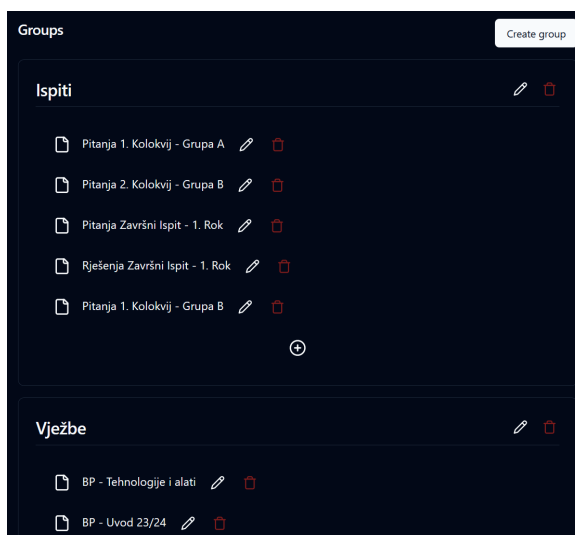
Groups

Create group

Ispiti

Pitanja 1. Kolokvij - Grupa A

Pitanja 2. Kolokvij - Grupa B

Pitanja Završni Ispit - 1. Rok

Rješenja Završni Ispit - 1. Rok

Pitanja 1. Kolokvij - Grupa B

Vježbe

BP - Tehnologije i alati

BP - Uvod 23/24